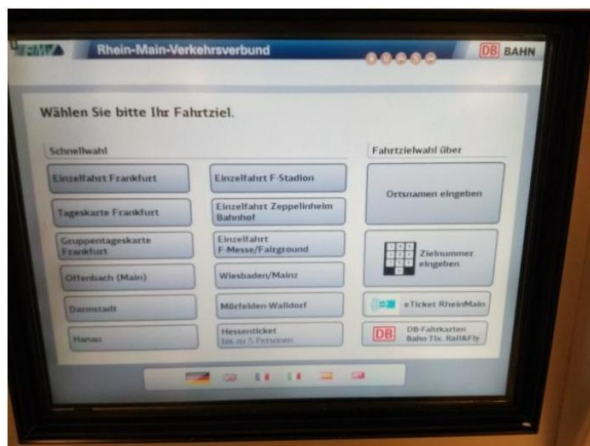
RMV Rhein-Main-Verkehrsverbund DB BAHN

Wählen Sie bitte Ihr Fahrtziel.

Schnellwahl

Einzelfahrt Frankfurt

Tageskarte Frankfurt

Gruppentageskarte Frankfurt

Offenbach (Main)

Darmstadt

Hanau

Einzelfahrt F-Stadion

Einzelfahrt Zeppelinheim Bahnhof

Einzelfahrt F-Messe/Fairground

Wiesbaden/Mainz

Mörfelden-Walldorf

Hessenticket bis zu 5 Personen

Fahrtzielwahl über

Ortsnamen eingeben

Zielnummer eingeben

eTicket RheinMain

DB DB-Fahrkarten Bahn Tix, Rail&Fly